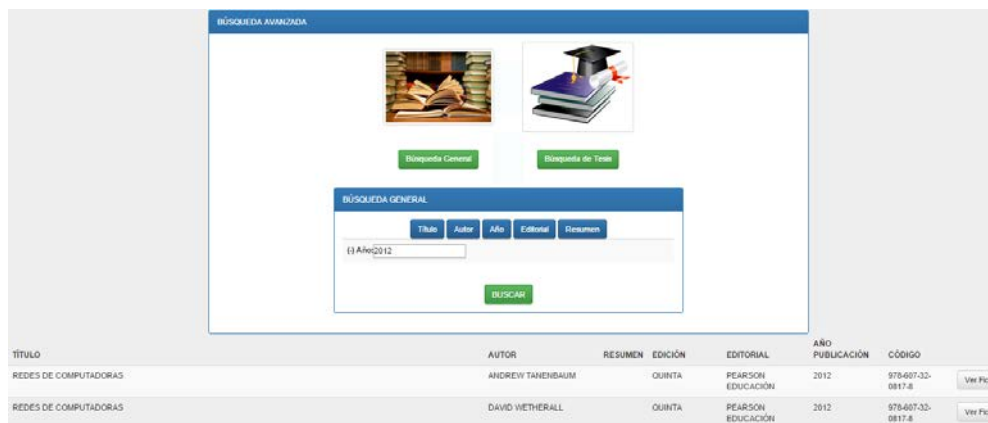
BÚSQUEDA AVANZADA

Búsqueda General

Búsqueda de Tesis

BÚSQUEDA GENERAL

Título Autor Año Editorial Resumen

(-) Año 2012

BUSCAR

| TÍTULO | AUTOR | RESUMEN | EDICIÓN | EDITORIAL | AÑO PUBLICACIÓN | CÓDIGO | |
|---|---|---|---|---|---|---|---|
| REDES DE COMPUTADORAS | ANDREW TANENBAUM | | QUINTA | PEARSON EDUCACIÓN | 2012 | 978-607-32-0817-8 | Ver Fi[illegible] |
| REDES DE COMPUTADORAS | DAVID WETHERALL | | QUINTA | PEARSON EDUCACIÓN | 2012 | 978-607-32-0817-8 | Ver Fi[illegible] |